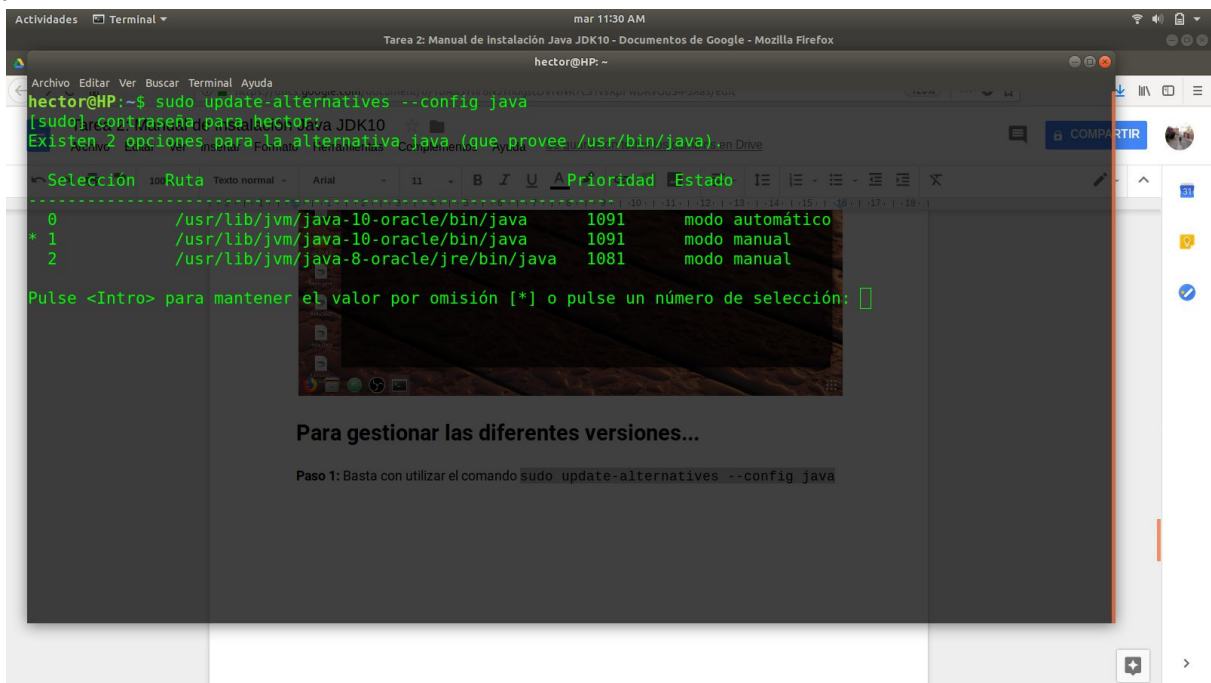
Actividades Terminal ▾ mar 11:30 AM

Tarea 2: Manual de instalación Java JDK10 - Documentos de Google - Mozilla Firefox

hector@HP: ~

Archivo Editar Ver Buscar Terminal Ayuda

hector@HP:~$ sudo update-alternatives --config java
[sudo] contraseña para hector:
Existen 2 opciones para la alternativa java (que provee /usr/bin/java).

  Selección   Ruta                                        Prioridad  Estado
------------------------------------------------------------
  0            /usr/lib/jvm/java-10-oracle/bin/java        1091      modo automático
* 1            /usr/lib/jvm/java-10-oracle/bin/java        1091      modo manual
  2            /usr/lib/jvm/java-8-oracle/jre/bin/java     1081      modo manual

Pulse <Intro> para mantener el valor por omisión [*] o pulse un número de selección:

COMPARTIR

Para gestionar las diferentes versiones...

Paso 1: Basta con utilizar el comando sudo update-alternatives --config java